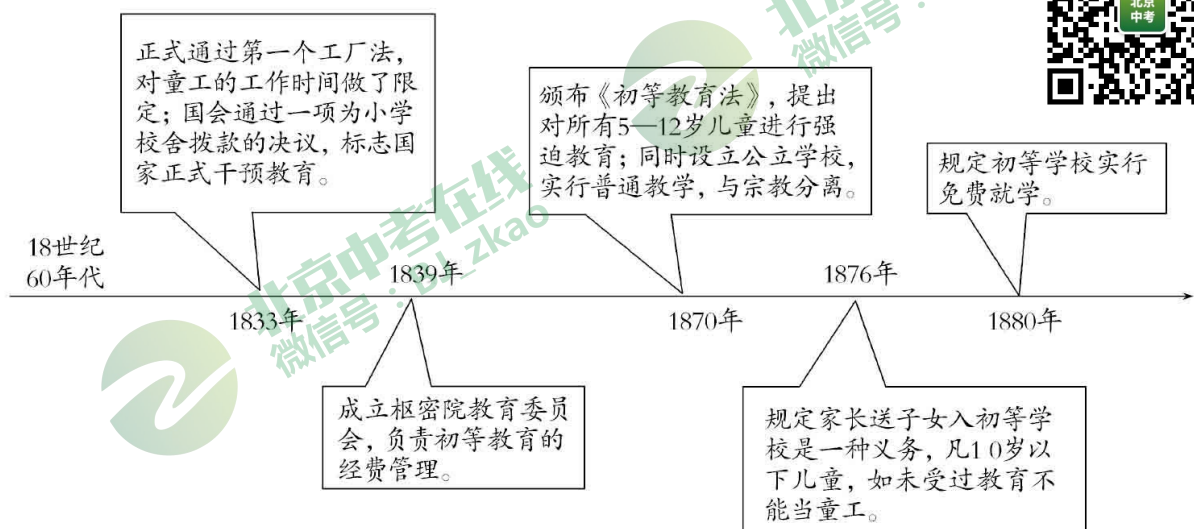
正式通过第一个工厂法，对童工的工作时间做了限定；国会通过一项为小学校舍拨款的决议，标志国家正式干预教育。

颁布《初等教育法》，提出对所有5—12岁儿童进行强迫教育；同时设立公立学校，实行普通教学，与宗教分离。

规定初等学校实行免费就学。

18世纪60年代

1833年

1839年

1870年

1876年

1880年

成立枢密院教育委员会，负责初等教育的经费管理。

规定家长送子女入初等学校是一种义务，凡10岁以下儿童，如未受过教育不能当童工。

北京中考在线
微信号：bj_zkao

北京中考